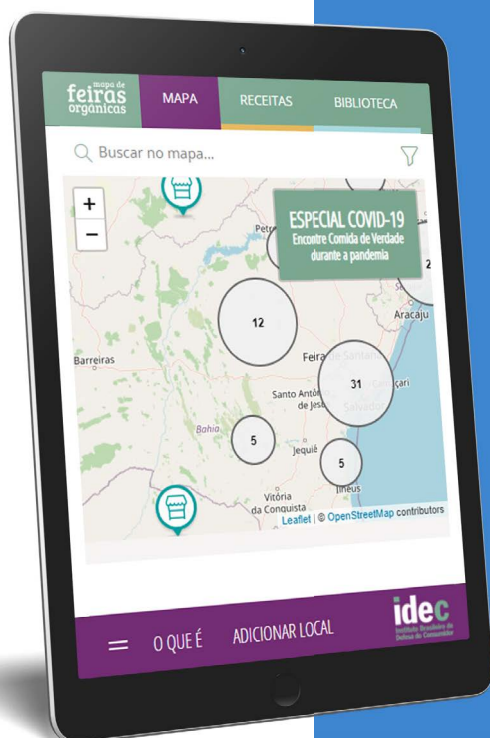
mapa de feiras orgânicas

MAPA

RECEITAS

BIBLIOTECA

Buscar no mapa...

+
−

ESPECIAL COVID-19
Encontre Comida de Verdade durante a pandemia

Petr

2

12

Aracaju

Barreiras

Feira de Santana

31

Santo Antônio de Jesus

Camaçari

Salvador

Bahia

5

Jequié

5

Ilhéus

Vitória da Conquista

Leaflet | © OpenStreetMap contributors

O QUE É

ADICIONAR LOCAL

idec
Instituto Brasileiro de Defesa do Consumidor